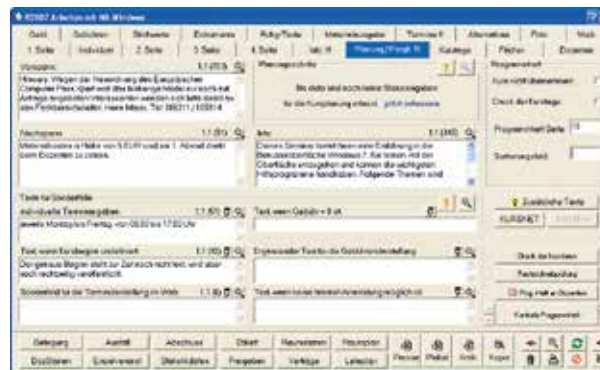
KD987 Arbeiten mit MS Windows

Gold | Gebühren | Stichworte | Dozenten | Aufbau/Technik | Materialausgaben | Termine II | Alternativen | Preis | Web
1. Seite | Individuell | 2. Seite | 3. Seite | 4. Seite | Vdk III | Planung/Fristg. III | Kataloge | Fächer | Dozenten

Vorspann | 5.1 (83)
Hinweis: Wegen der Verwendung des Europäischen Computer Pass, spart sich die Ausbildung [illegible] Anfrage angebotenen Interessenten werden sich bitte direkt bei der Fachbereichsleiterin Frau Meyer, Tel. 085211 / 00001 4

Planungsnotiz
Bis dato sind noch keine Statusangaben
für die Kursplanung erfasst. jetzt erfassen

Kursgesamtheit
Kurs nicht stattfinden
Check der Kursfolge
Fragenauswahl Seite 10
Sortierung/Jahr

Nachspann | 5.1 (33)
Materialkosten in Höhe von 5 EUR sind am 1. Abend direkt beim Dozenten zu zahlen.

Info | 5.1 (280)
Dieses Seminar bietet Ihnen eine Einführung in die Betriebssystemoberfläche Windows 7. Sie lernen mit der Oberfläche umzugehen und können die wichtigsten Hilfsprogramme handhaben. Folgende Themen sind

Texte für Sonderfälle
individuelle Terminangaben | 5.1 (63)
jeweils Montag bis Freitag von 08:00 bis 17:00 Uhr

Text wenn Gebühr = 0 ct

Zusätzliche Texte
KURSNET

Text wenn Kursbeginn unsicher ist | 5.1 (92)
Der genaue Beginn steht zur Zeit noch nicht fest, wird aber noch rechtzeitig veröffentlicht.

Ergänzender Text für die Gebührendarstellung

Druck der Kurstexte
Restzeitdarstellung
Prog.Heft in Dozenten

Sonderfall für die Terminangabe im Web | 5.1 (6)

Text wenn keine Internetanmeldung möglich ist

Kurtexte Pagetext

Belegung | Ausfall | Abschluss | Etikett | Neuerstellen | Neuerstell
Duplizieren | Einzelversand | Statistikdatei | Freigeben | Verträge | Leiterplan
Personal | Plakat | Anfo | Kopie